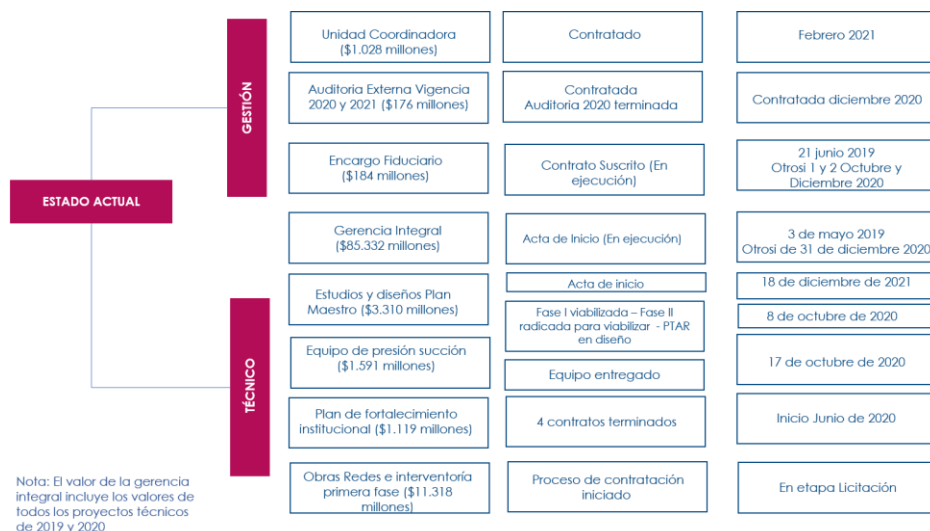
ESTADO ACTUAL

GESTIÓN

Unidad Coordinadora ($1.028 millones)

Contratado

Febrero 2021

Auditoria Externa Vigencia 2020 y 2021 ($176 millones)

Contratada Auditoria 2020 terminada

Contratada diciembre 2020

Encargo Fiduciario ($184 millones)

Contrato Suscrito (En ejecución)

21 junio 2019 Otrosi 1 y 2 Octubre y Diciembre 2020

Gerencia Integral ($85.332 millones)

Acta de Inicio (En ejecución)

3 de mayo 2019 Otrosi de 31 de diciembre 2020

TÉCNICO

Estudios y diseños Plan Maestro ($3.310 millones)

Acta de inicio

18 de diciembre de 2021

Fase I viabilizada – Fase II radicada para viabilizar - PTAR en diseño

8 de octubre de 2020

Equipo de presión succión ($1.591 millones)

Equipo entregado

17 de octubre de 2020

Plan de fortalecimiento institucional ($1.119 millones)

4 contratos terminados

Inicio Junio de 2020

Obras Redes e interventoría primera fase ($11.318 millones)

Proceso de contratación iniciado

En etapa Licitación

Nota: El valor de la gerencia integral incluye los valores de todos los proyectos técnicos de 2019 y 2020